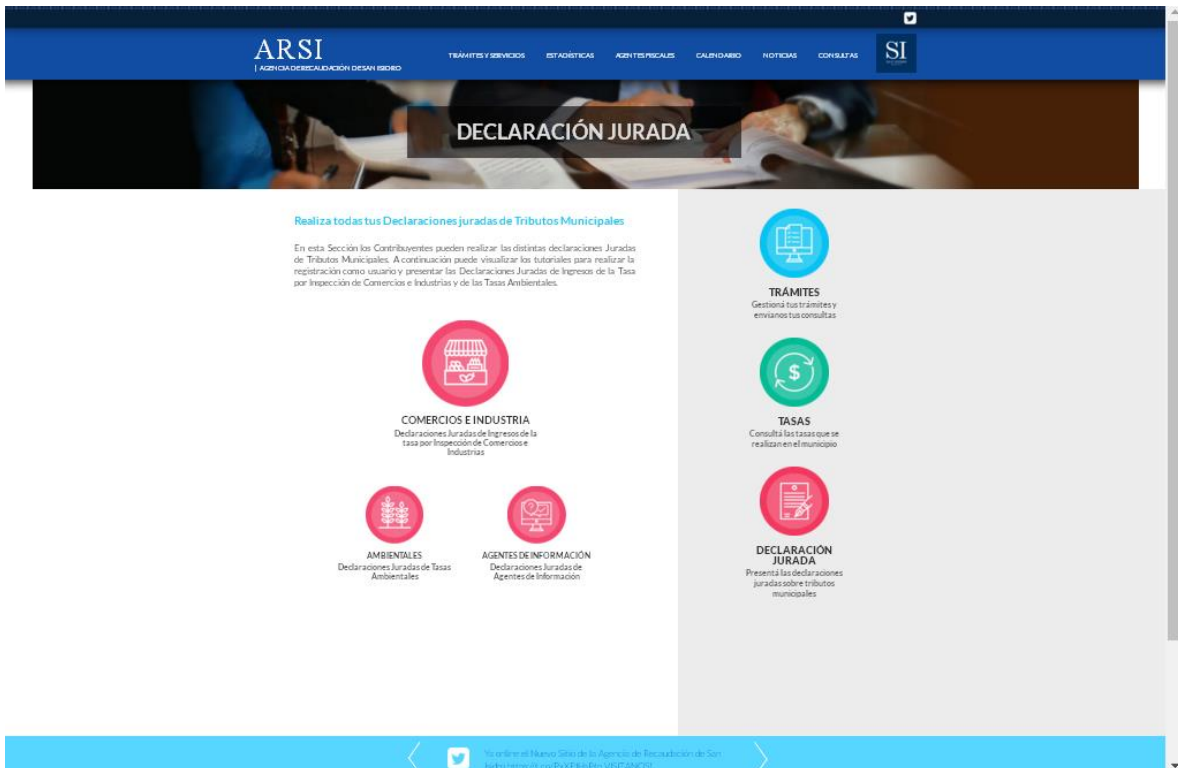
ARSI
| AGENCIA DE RECAUDACIÓN DE SAN ISIDRO

TRÁMITES Y SERVICIOS ESTADÍSTICAS AGENTES FISCALES CALENDARIO NOTICIAS CONSULTAS

SI

DECLARACIÓN JURADA

Realiza todas tus Declaraciones juradas de Tributos Municipales

En esta Sección los Contribuyentes pueden realizar las distintas declaraciones Juradas de Tributos Municipales. A continuación puede visualizar los tutoriales para realizar la registración como usuario y presentar las Declaraciones Juradas de Ingresos de la Tasa por Inspección de Comercios e Industrias y de las Tasas Ambientales.

COMERCIOS E INDUSTRIA
Declaraciones Juradas de Ingresos de la tasa por Inspección de Comercios e Industrias

AMBIENTALES
Declaraciones Juradas de Tasas Ambientales

AGENTES DE INFORMACIÓN
Declaraciones Juradas de Agentes de Información

TRÁMITES
Gestioná tus trámites y envianos tus consultas

TASAS
Consultá las tasas que se realizan en el municipio

DECLARACIÓN JURADA
Presentá las declaraciones juradas sobre tributos municipales

Ya online el Nuevo Sitio de la Agencia de Recaudación de San Isidro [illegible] VISITANOS!